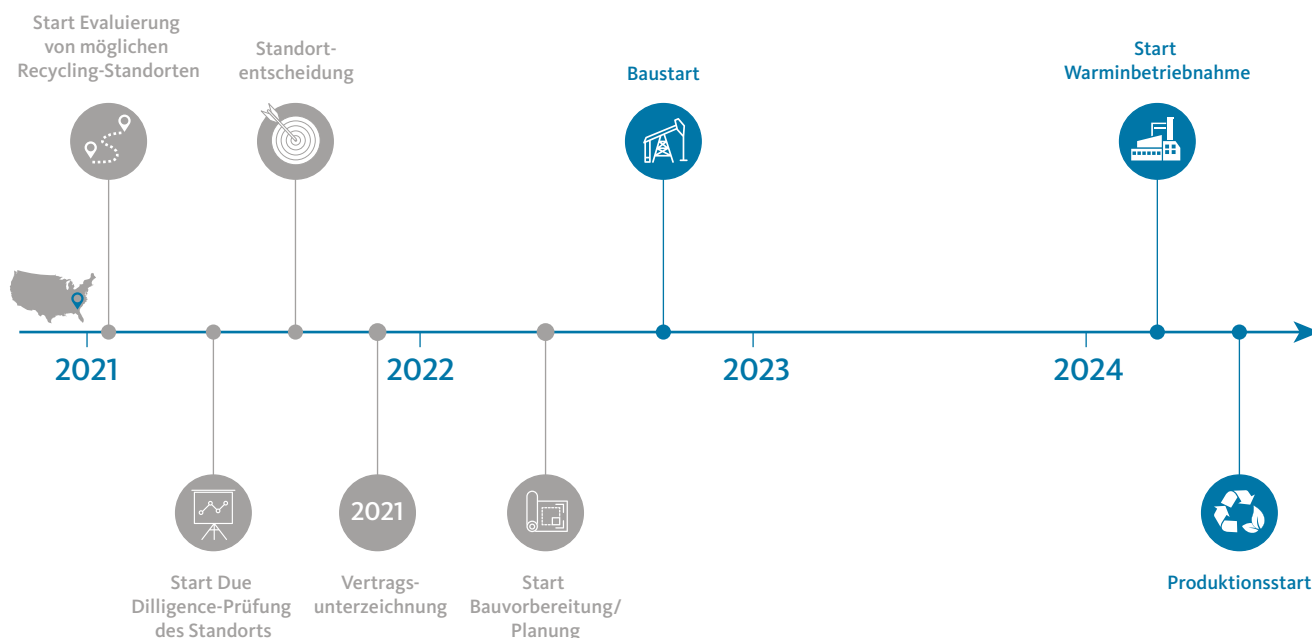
Start Evaluierung von möglichen Recycling-Standorten

Standortentscheidung

Baustart

Start Warminbetriebnahme

2021

2022

2023

2024

2021

Start Due Dilligence-Prüfung des Standorts

Vertragsunterzeichnung

Start Bauvorbereitung/ Planung

Produktionsstart